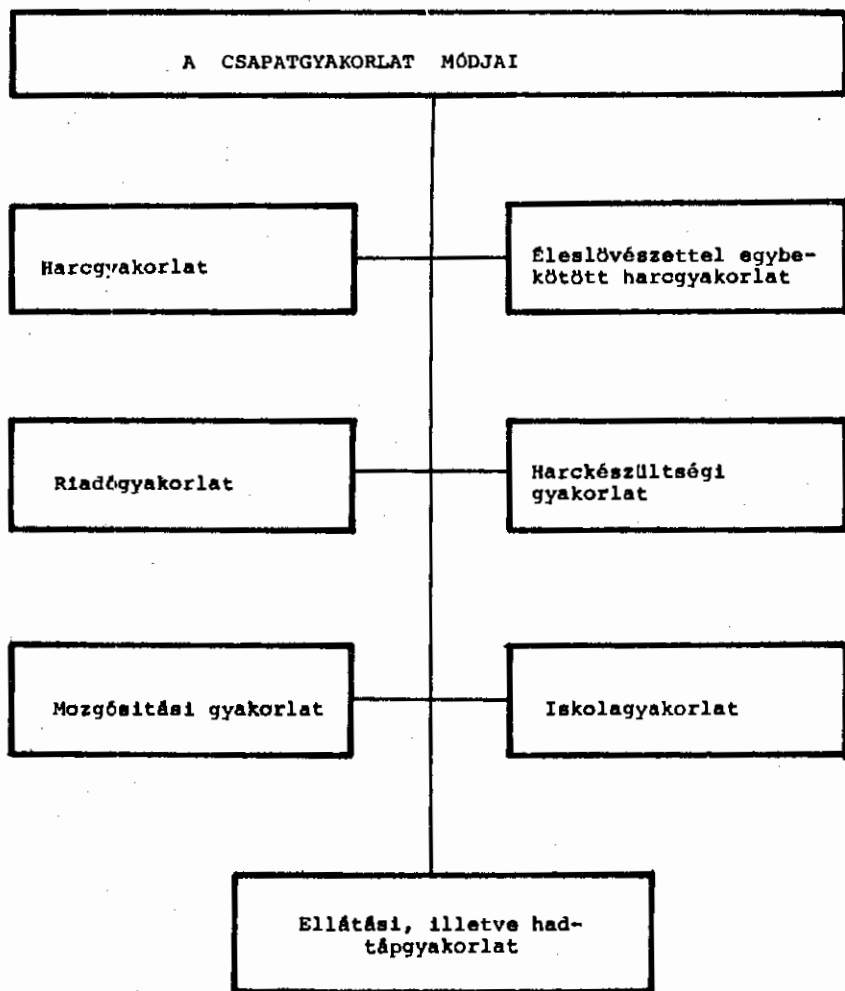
A CSAPATGYAKORLAT MÓDJAI

Harcgyakorlat

Éleslövészettel egybekötött harcgyakorlat

Riadógyakorlat

Harckészültségi gyakorlat

Mozgósitási gyakorlat

Iskolagyakorlat

Ellátási, illetve hadtápgyakorlat